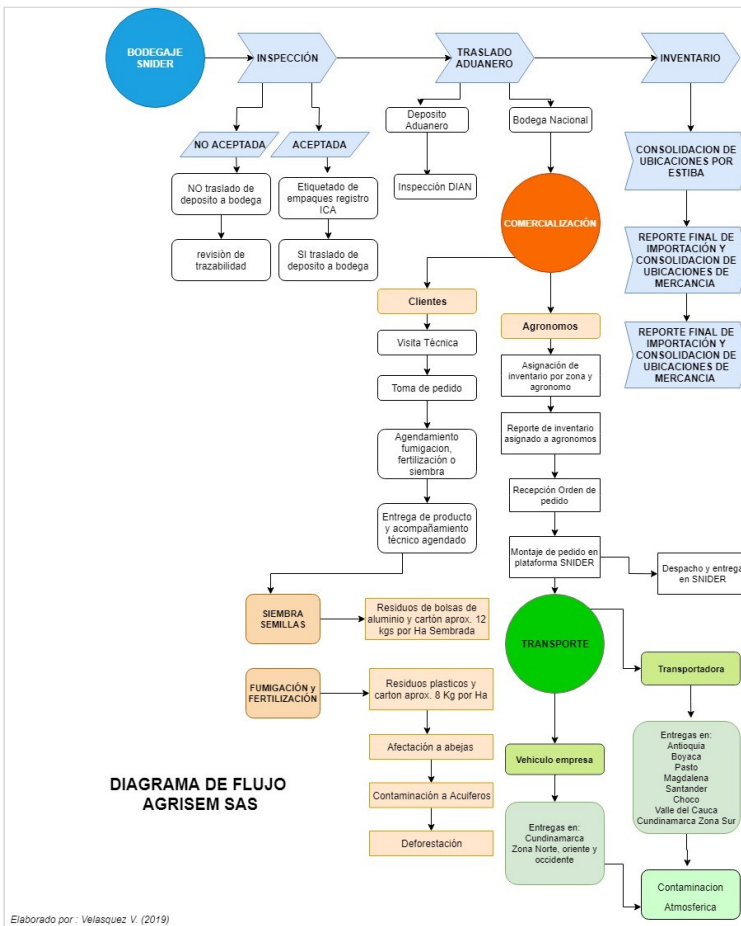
BODEGAJE SNIDER

INSPECCIÓN

TRASLADO ADUANERO

INVENTARIO

NO ACEPTADA

ACEPTADA

NO traslado de deposito a bodega

revisión de trazabilidad

Etiquetado de empaques registro ICA

SI traslado de deposito a bodega

Deposito Aduanero

Inspección DIAN

Bodega Nacional

COMERCIALIZACIÓN

CONSOLIDACION DE UBICACIONES POR ESTIBA

REPORTE FINAL DE IMPORTACIÓN Y CONSOLIDACION DE UBICACIONES DE MERCANCIA

REPORTE FINAL DE IMPORTACIÓN Y CONSOLIDACION DE UBICACIONES DE MERCANCIA

Clientes

Visita Técnica

Toma de pedido

Agendamiento fumigacion, fertilización o siembra

Entrega de producto y acompañamiento técnico agendado

Agronomos

Asignación de inventario por zona y agronomo

Reporte de inventario asignado a agronomos

Recepción Orden de pedido

Montaje de pedido en plataforma SNIDER

Despacho y entrega en SNIDER

SIEMBRA SEMILLAS

Residuos de bolsas de aluminio y cartón aprox. 12 kgs por Ha Sembrada

FUMIGACIÓN y FERTILIZACIÓN

Residuos plasticos y carton aprox. 8 Kg por Ha

Afectación a abejas

Contaminación a Acuiferos

Deforestación

TRANSPORTE

Transportadora

Entregas en: Antioquia Boyaca Pasto Magdalena Santander Choco Valle del Cauca Cundinamarca Zona Sur

Vehiculo empresa

Entregas en: Cundinamarca Zona Norte, oriente y occidente

Contaminacion Atmosferica

DIAGRAMA DE FLUJO AGRISEM SAS

Elaborado por : Velasquez V. (2019)